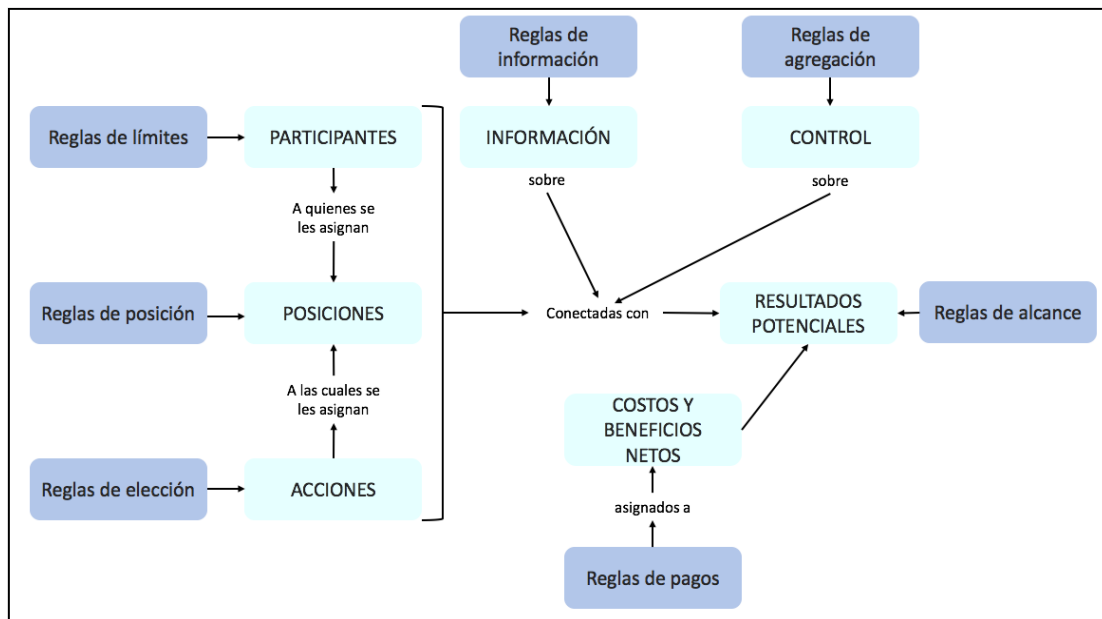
Reglas de información

Reglas de agregación

Reglas de límites

PARTICIPANTES

INFORMACIÓN

CONTROL

sobre

sobre

A quienes se les asignan

Reglas de posición

POSICIONES

Conectadas con

RESULTADOS POTENCIALES

Reglas de alcance

A las cuales se les asignan

COSTOS Y BENEFICIOS NETOS

Reglas de elección

ACCIONES

asignados a

Reglas de pagos